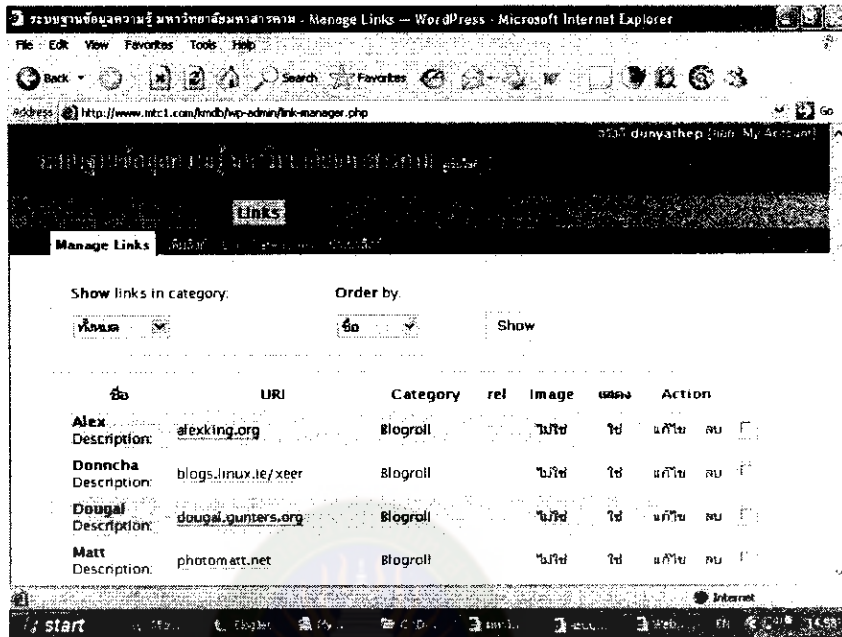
ระบบฐานข้อมูลความรู้ มหาวิทยาลัยมหาสารคาม - Manage Links — WordPress - Microsoft Internet Explorer

File Edit View Favorites Tools Help

Back Search Favorites

Address http://www.mtc1.com/kmdb/wp-admin/link-manager.php Go

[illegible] dunyathep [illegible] My Account

ระบบฐานข้อมูลความรู้ มหาวิทยาลัยมหาสารคาม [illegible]

Links

Manage Links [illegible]

Show links in category: Order by: Show

ทั้งหมด ชื่อ

| ชื่อ | URI | Category | rel | Image | แสดง | Action | | |
|---|---|---|---|---|---|---|---|---|
| Alex Description: | alexking.org | Blogroll | | ไม่ใช่ | ใช่ | แก้ไข | ลบ | |
| Donncha Description: | blogs.linux.ie/xeer | Blogroll | | ไม่ใช่ | ใช่ | แก้ไข | ลบ | |
| Dougal Description: | dougal.gunters.org | Blogroll | | ไม่ใช่ | ใช่ | แก้ไข | ลบ | |
| Matt Description: | photomatt.net | Blogroll | | ไม่ใช่ | ใช่ | แก้ไข | ลบ | |

Internet

start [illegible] EN 14:58